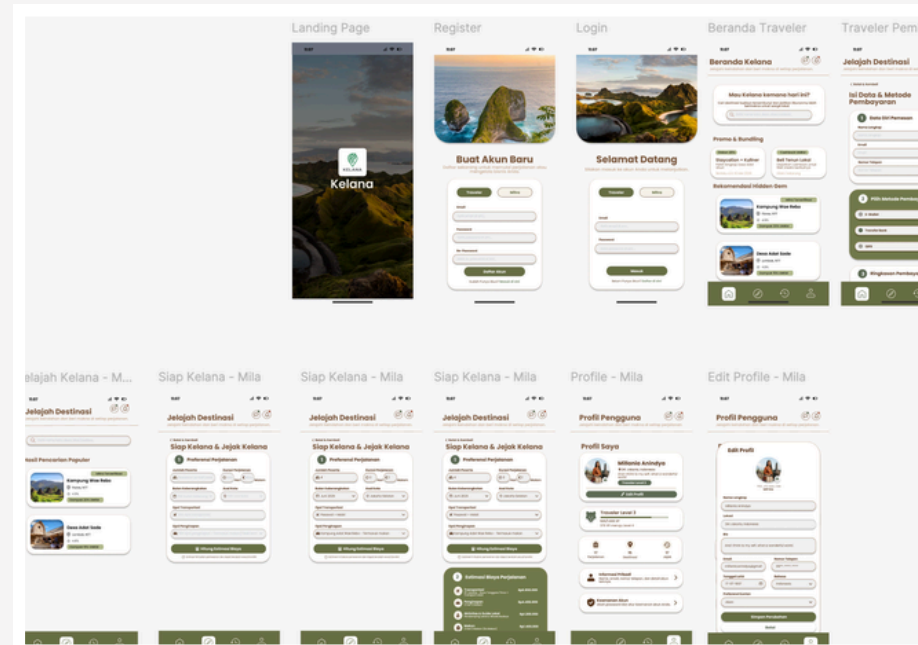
Landing Page

Kelana

Register

Buat Akun Baru

Traveler

Mitra

Daftar Akun

Login

Selamat Datang

Traveler

Mitra

Masuk

Beranda Traveler

Beranda Kelana

Mau Kelana kemana hari ini?

Promo & Bundling

Staycation + Kuliner

Beli Tenun Lokal

Rekomendasi Hidden Gem

Kampung Wae Rebo

Desa Adat Sade

Traveler Pem

Jelajah Destinasi

Isi Data & Metode Pembayaran

Data Diri Pemesan

Pilih Metode Pembay

Ringkasan Pembaya

Jelajah Kelana - M...

Jelajah Destinasi

Hasil Pencarian Populer

Kampung Wae Rebo

Desa Adat Sade

Siap Kelana - Mila

Jelajah Destinasi

Siap Kelana & Jejak Kelana

Preferensi Perjalanan

Hitung Estimasi Biaya

Siap Kelana - Mila

Jelajah Destinasi

Siap Kelana & Jejak Kelana

Preferensi Perjalanan

Hitung Estimasi Biaya

Siap Kelana - Mila

Jelajah Destinasi

Siap Kelana & Jejak Kelana

Preferensi Perjalanan

Hitung Estimasi Biaya

Estimasi Biaya Perjalanan

Profile - Mila

Profil Pengguna

Profil Saya

Millania Anindya

Edit Profil

Traveler Level 3

Informasi Pribadi

Keamanan Akun

Edit Profile - Mila

Profil Pengguna

Edit Profil

Simpan Perubahan

Batal